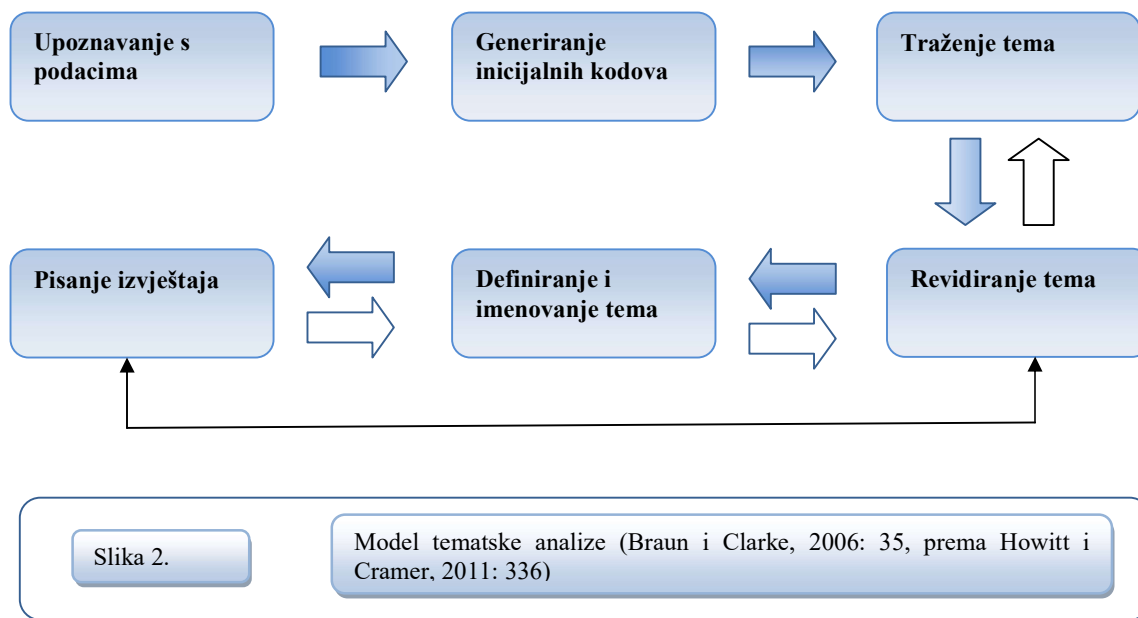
Upoznavanje s podacima

Generiranje inicijalnih kodova

Traženje tema

Pisanje izvještaja

Definiranje i imenovanje tema

Revidiranje tema

Slika 2.

Model tematske analize (Braun i Clarke, 2006: 35, prema Howitt i Cramer, 2011: 336)